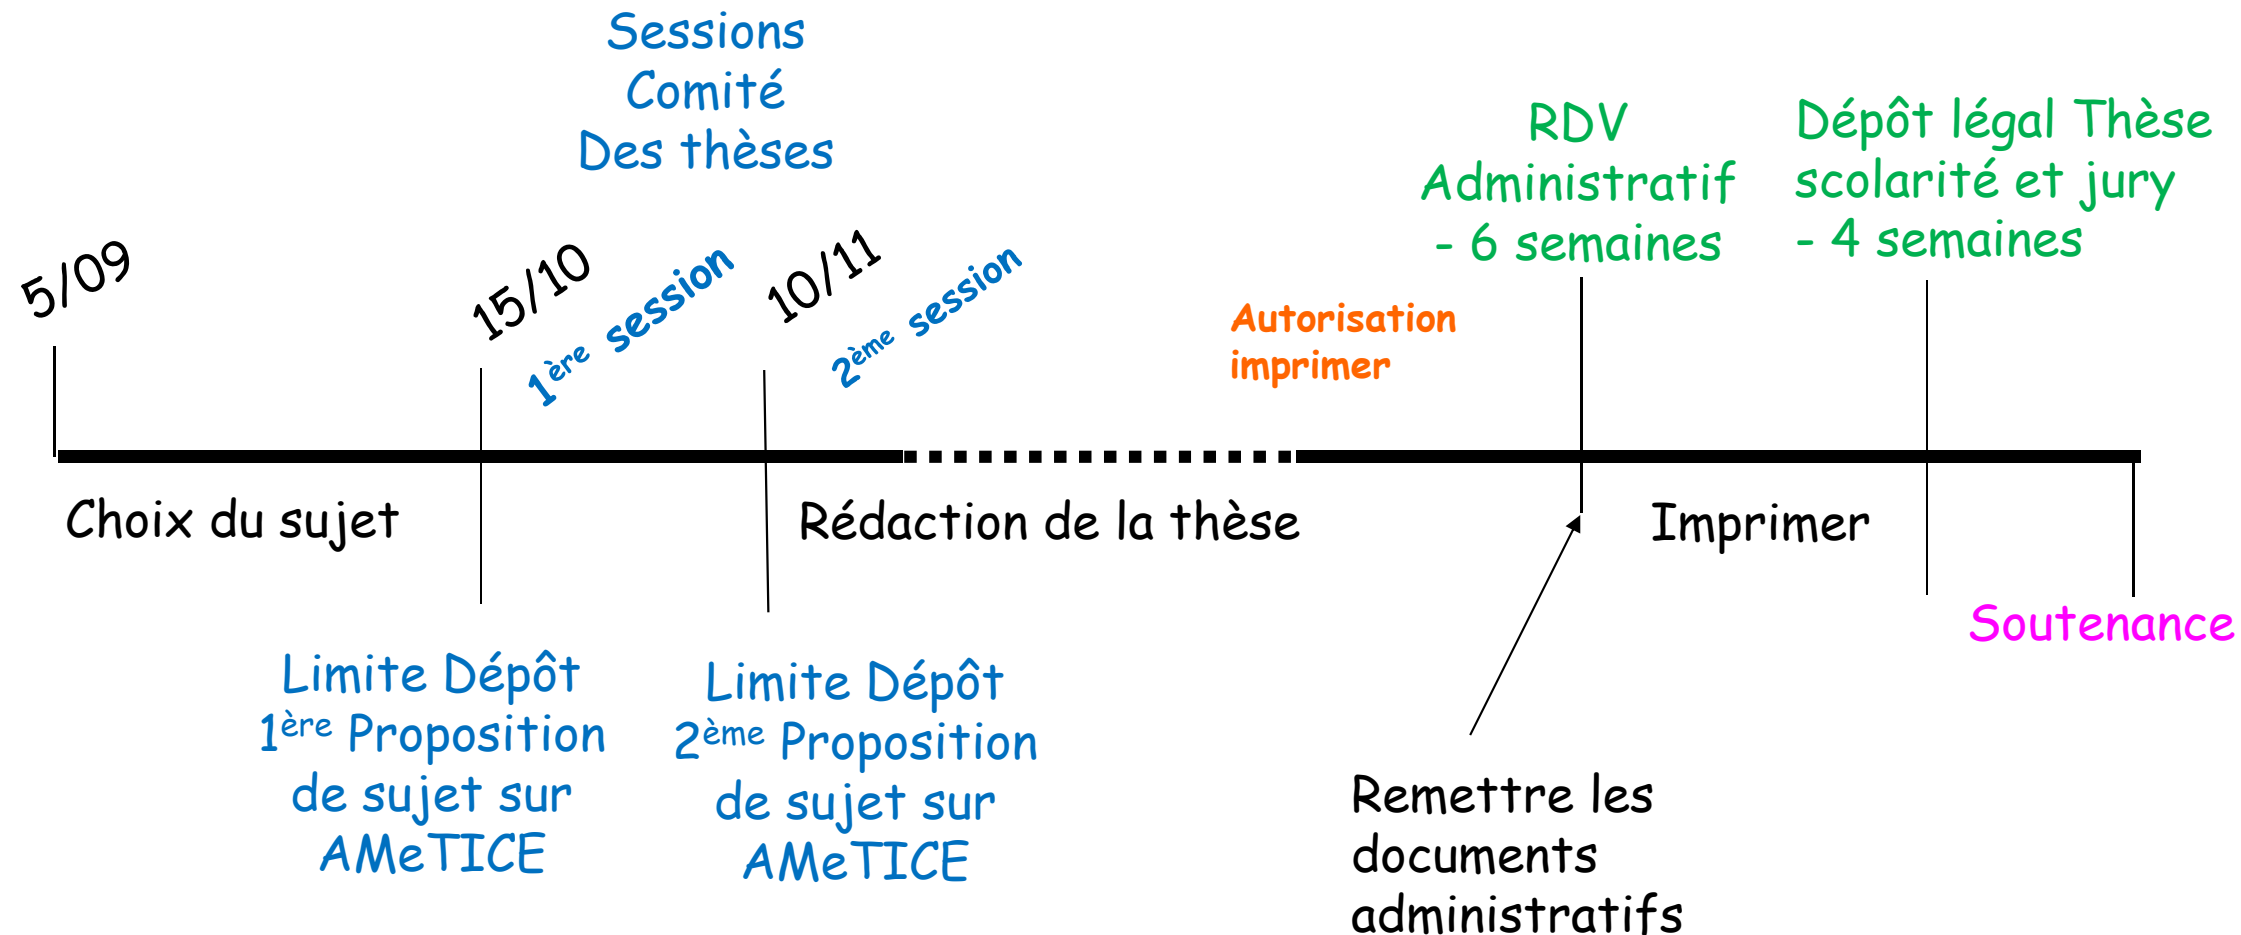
Sessions
Comité
Des thèses

RDV
Administratif
- 6 semaines

Dépôt légal Thèse
scolarité et jury
- 4 semaines

5/09

15/10

1ère session

10/11

2ème session

Autorisation
imprimer

Choix du sujet

Rédaction de la thèse

Imprimer

Soutenance

Limite Dépôt
1ère Proposition
de sujet sur
AMeTICE

Limite Dépôt
2ème Proposition
de sujet sur
AMeTICE

Remettre les
documents
administratifs